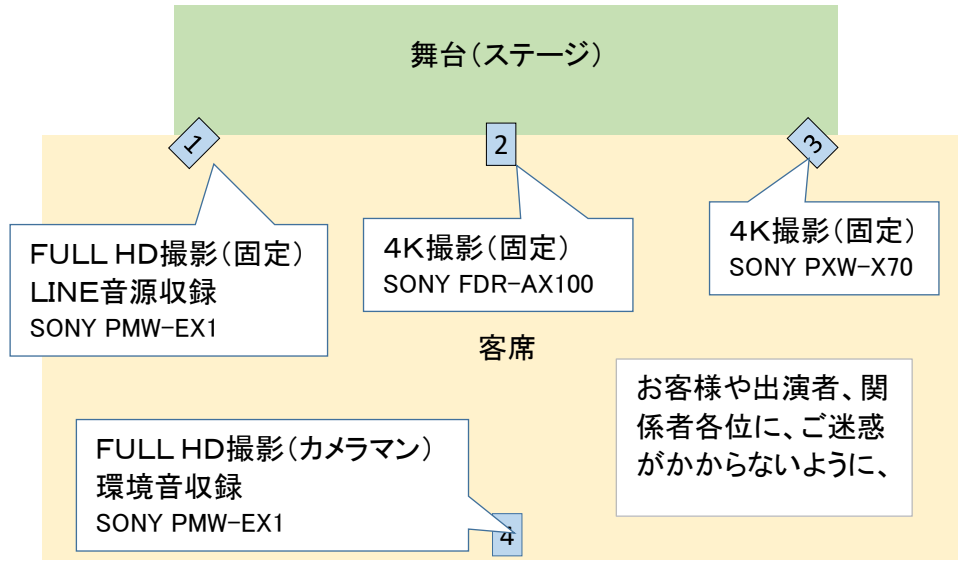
舞台(ステージ)

1

2

3

FULL HD撮影(固定)
LINE音源収録
SONY PMW-EX1

4K撮影(固定)
SONY FDR-AX100

4K撮影(固定)
SONY PXW-X70

客席

お客様や出演者、関係者各位に、ご迷惑がかからないように、

FULL HD撮影(カメラマン)
環境音収録
SONY PMW-EX1

4